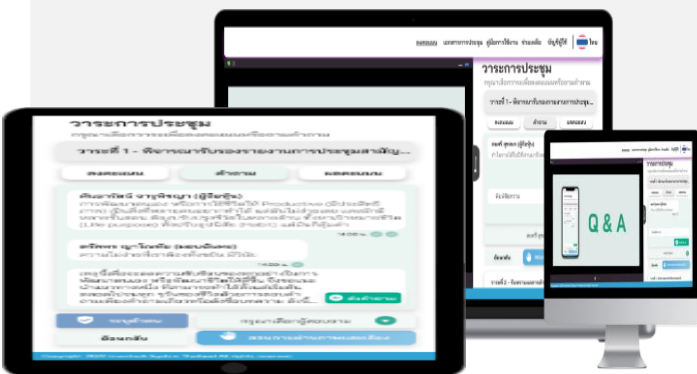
ลงคะแนน เอกสารการประชุม คู่มือการใช้งาน ช่วยเหลือ บัญชีผู้ใช้ ไทย

วาระการประชุม

วาระที่ 1 - พิจารณารับรองรายงานการประชุม

ลงคะแนน คำถาม แสดงผล

Q & A

วาระการประชุม

วาระที่ 1 - พิจารณารับรองรายงานการประชุมสามัญ...

ลงคะแนน คำถาม แสดงผล

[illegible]

ส่งคำถาม

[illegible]